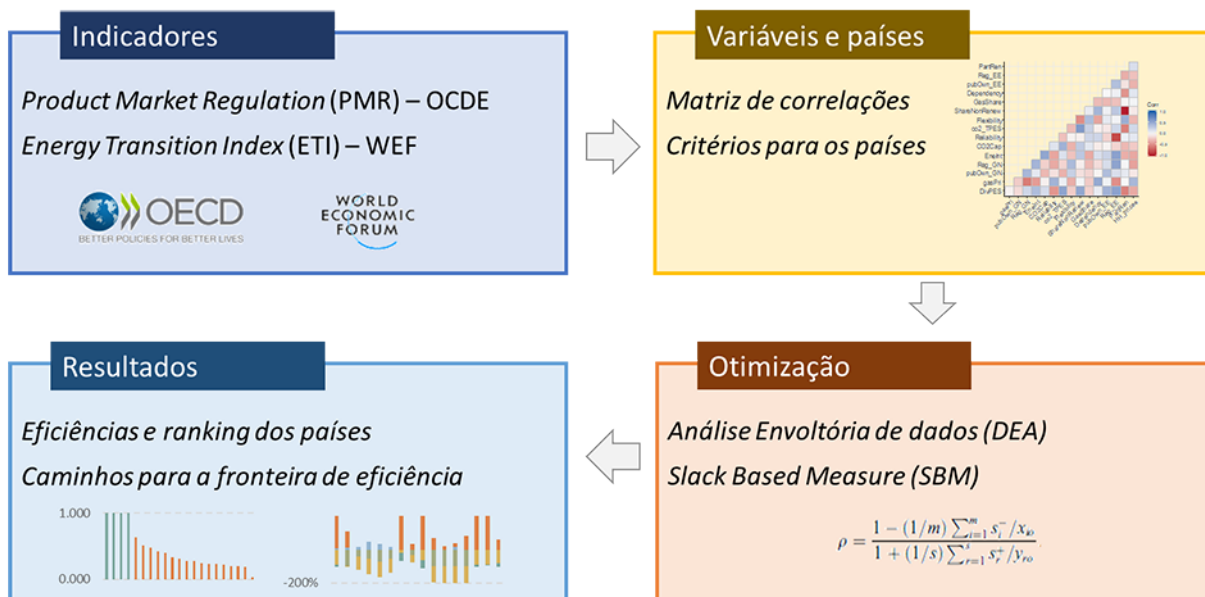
Indicadores

Product Market Regulation (PMR) – OCDE

Energy Transition Index (ETI) – WEF

OECD
BETTER POLICIES FOR BETTER LIVES

WORLD ECONOMIC FORUM

Variáveis e países

Matriz de correlações

Critérios para os países

PartRen
Reg_EE
pubOwn_EE
Dependency
GasShare
ShareNonRenew
Flexibility
co2_TPES
Reliability
CO2Cap
EneInt
Reg_GN
pubOwn_GN
gasPr
DivPES

Otimização

Análise Envoltória de dados (DEA)

Slack Based Measure (SBM)

$\rho = \frac{1-(1/m)\sum_{i=1}^{m} s_i^-/x_{io}}{1+(1/s)\sum_{r=1}^{s} s_r^+/y_{ro}}$

Resultados

Eficiências e ranking dos países

Caminhos para a fronteira de eficiência

1.000
0.000

-200%